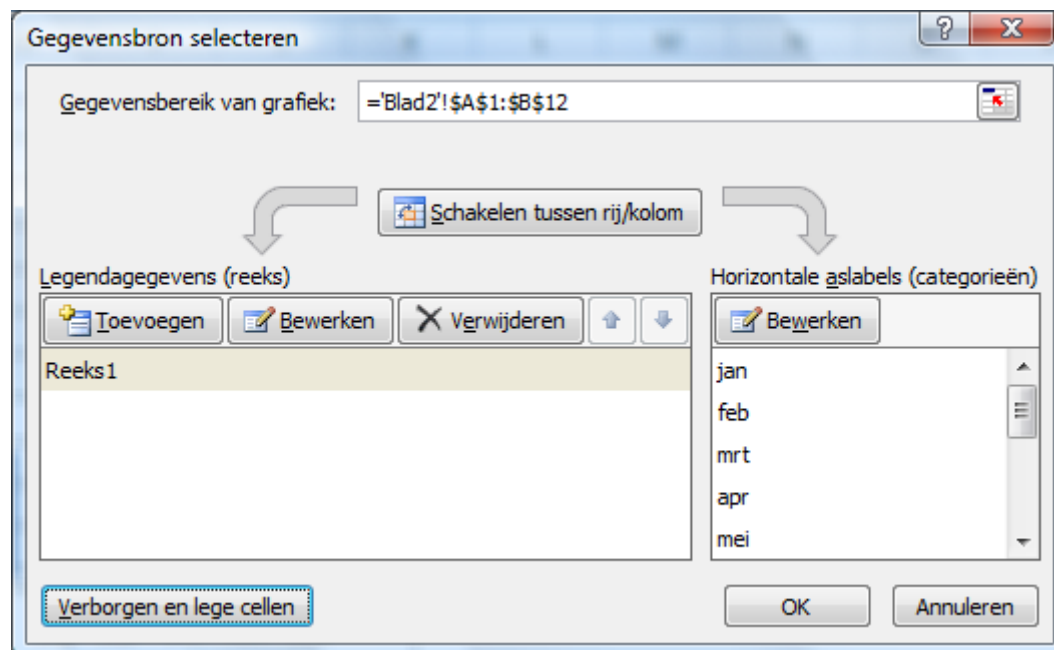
Gegevensbron selecteren

?

X

Gegevensbereik van grafiek: ='Blad2'!\$A\$1:\$B\$12

Schakelen tussen rij/kolom

Legendagegevens (reeks)

Toevoegen

Bewerken

Verwijderen

Reeks1

Horizontale aslabels (categorieën)

Bewerken

jan

feb

mrt

apr

mei

Verborgen en lege cellen

OK

Annuleren